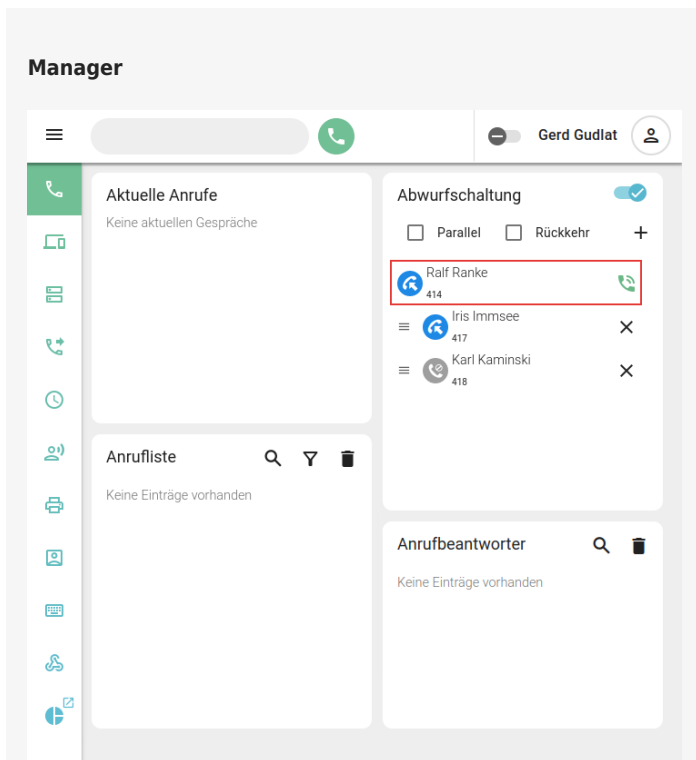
Manager

Gerd Gudlat

Aktuelle Anrufe

Keine aktuellen Gespräche

Abwurfschaltung

Parallel

Rückkehr

Ralf Ranke
414

Iris Immsee
417

Karl Kaminski
418

Anrufliste

Keine Einträge vorhanden

Anrufbeantworter

Keine Einträge vorhanden